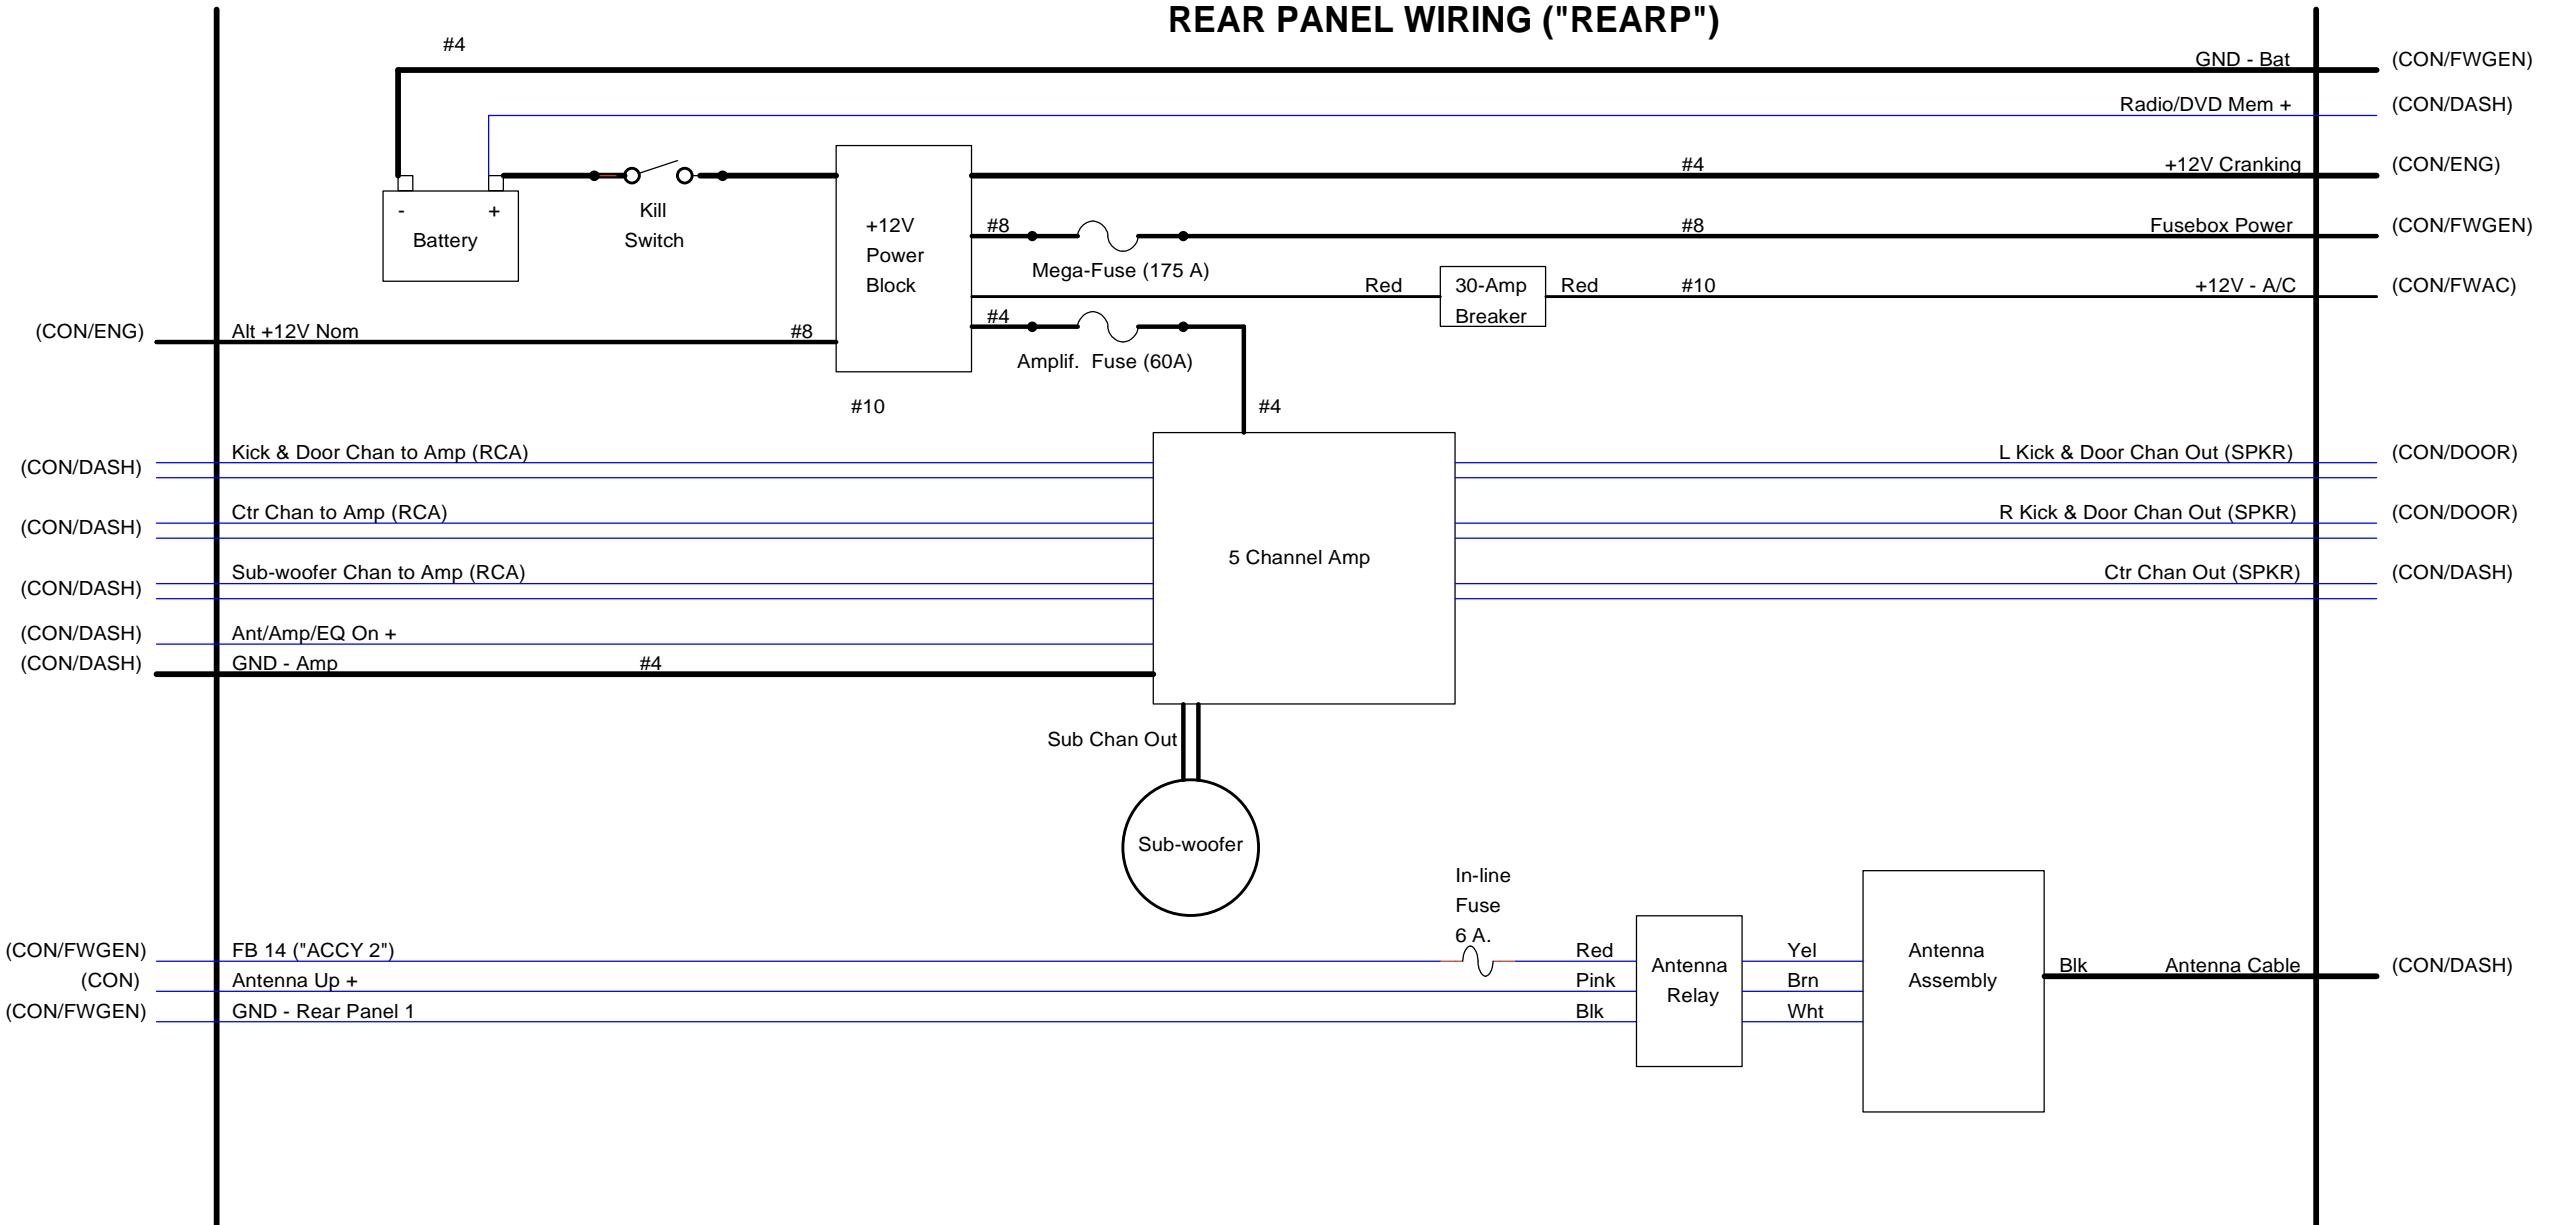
REAR PANEL WIRING ("REARP")

#4

GND - Bat (CON/FWGEN)

Radio/DVD Mem + (CON/DASH)

#4 +12V Cranking (CON/ENG)

- + Battery

Kill Switch

+12V Power Block

#8 #8 Fusebox Power (CON/FWGEN)

Mega-Fuse (175 A)

Red 30-Amp Breaker Red #10 +12V - A/C (CON/FWAC)

#4

(CON/ENG) Alt +12V Nom #8

Amplif. Fuse (60A)

#10

#4

(CON/DASH) Kick & Door Chan to Amp (RCA)

L Kick & Door Chan Out (SPKR) (CON/DOOR)

(CON/DASH) Ctr Chan to Amp (RCA)

R Kick & Door Chan Out (SPKR) (CON/DOOR)

5 Channel Amp

(CON/DASH) Sub-woofer Chan to Amp (RCA)

Ctr Chan Out (SPKR) (CON/DASH)

(CON/DASH) Ant/Amp/EQ On +

(CON/DASH) GND - Amp #4

Sub Chan Out

Sub-woofer

In-line Fuse 6 A.

(CON/FWGEN) FB 14 ("ACCY 2") Red

(CON) Antenna Up + Pink

(CON/FWGEN) GND - Rear Panel 1 Blk

Antenna Relay

Yel
Brn
Wht

Antenna Assembly

Blk Antenna Cable (CON/DASH)